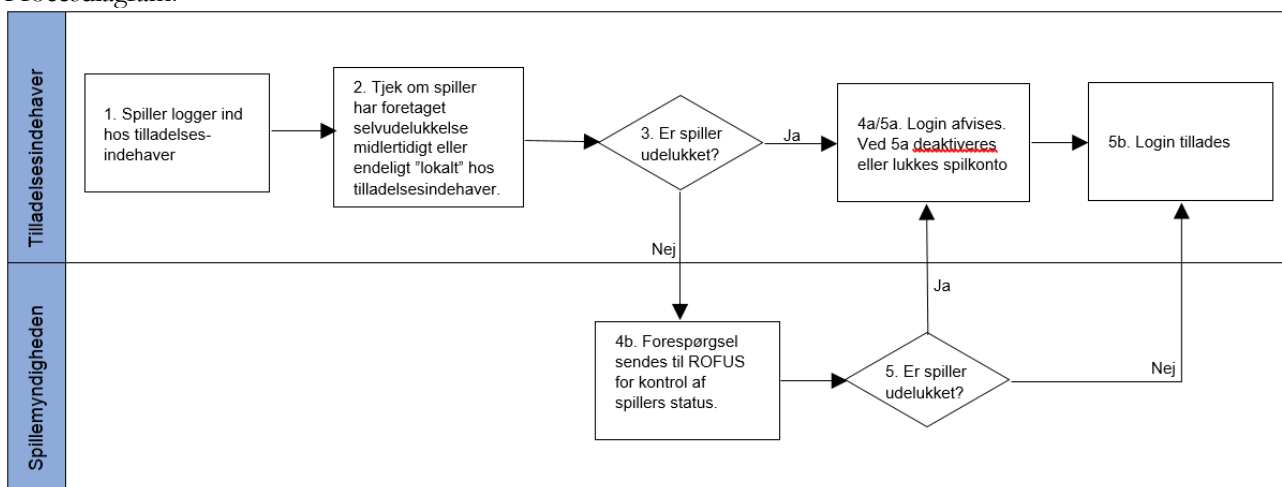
Procesdiagram:

Tilladelsesindehaver

1. Spiller logger ind hos tilladelsesindehaver

2. Tjek om spiller har foretaget selvudelukkelse midlertidigt eller endeligt "lokalt" hos tilladelsesindehaver.

3. Er spiller udelukket?

Ja

4a/5a. Login afvises. Ved 5a deaktiveres eller lukkes spilkonto

5b. Login tillades

Nej

Spillemyndigheden

4b. Forespørgsel sendes til ROFUS for kontrol af spillers status.

5. Er spiller udelukket?

Ja

Nej